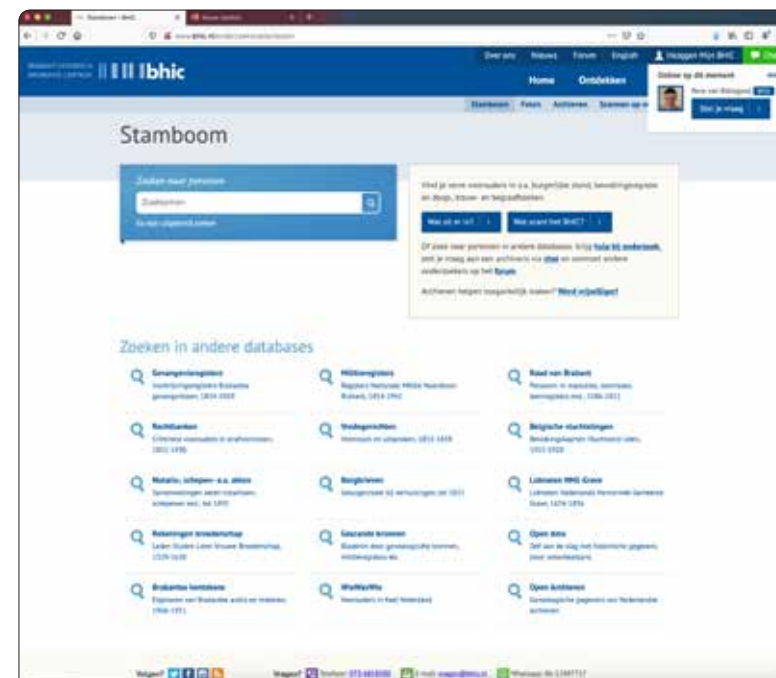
Stamboom - BHIC

bhic

Over ons Nieuws Forum English Inloggen Mijn BHIC

Home Ontdekken

Stamboom Foto's Archieven

Online op dit moment

Stel je vraag

Stamboom

Zoeken naar personen

Zoeknaam

Vind je eerste voorouders in o.a. burgerlijke stand, bevolkingsregister en doop-, trouw- en begraafboeken.

Wat zit er in?

Wat voegt het BHIC?

Of zoek naar personen in andere databases, krijg hulp bij onderzoek, stel je vraag aan een archivaris via chat en vermeld andere onderzoekers op het forum.

Archieven helpen toegankelijk maken? Word vrijwilliger!

Zoeken in andere databases

Gevangenisregisters

Militieregisters

Raad van Brabant

Rechtbanken

Vredegerechten

Belgische vluchtelingen

Notariële, schepen- en a.a. akten

Borgbrieven

Lidmaten NHG Grave

Rekeningen broederschap

Gescande bronnen

Open data

Brabantse heemkunde

WieWasWie

Open Archieven

Volgen?

Vragen?